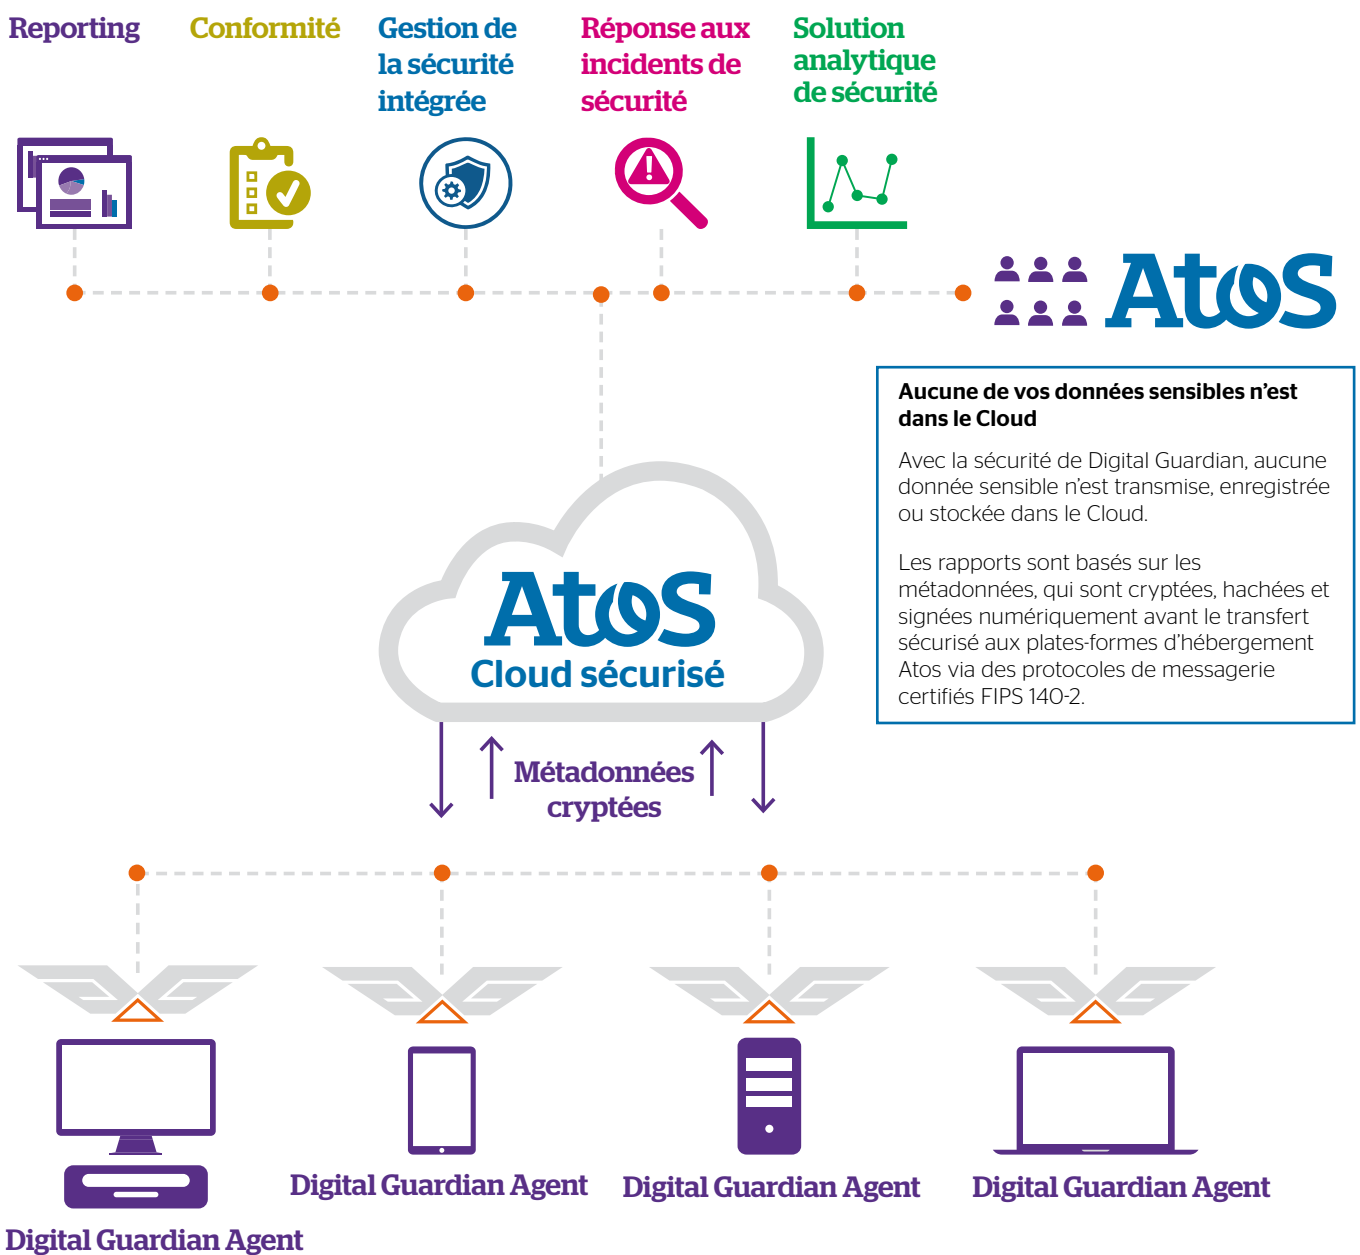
Reporting

Conformité

Gestion de la sécurité intégrée

Réponse aux incidents de sécurité

Solution analytique de sécurité

Atos

Aucune de vos données sensibles n'est dans le Cloud

Avec la sécurité de Digital Guardian, aucune donnée sensible n'est transmise, enregistrée ou stockée dans le Cloud.

Les rapports sont basés sur les métadonnées, qui sont cryptées, hachées et signées numériquement avant le transfert sécurisé aux plates-formes d'hébergement Atos via des protocoles de messagerie certifiés FIPS 140-2.

Atos
Cloud sécurisé

Métadonnées cryptées

Digital Guardian Agent

Digital Guardian Agent

Digital Guardian Agent

Digital Guardian Agent